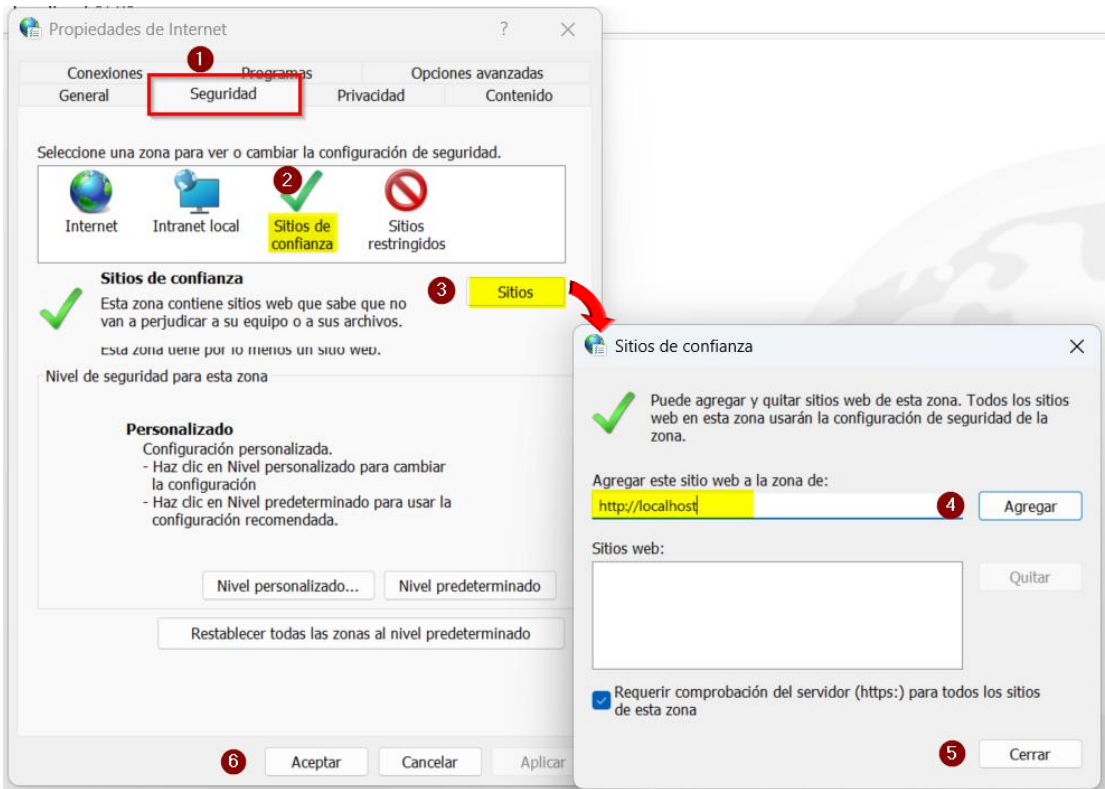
Propiedades de Internet ? ×

1

Conexiones Programas Opciones avanzadas
General Seguridad Privacidad Contenido

Seleccione una zona para ver o cambiar la configuración de seguridad.

2

Internet Intranet local Sitios de confianza Sitios restringidos

Sitios de confianza
Esta zona contiene sitios web que sabe que no van a perjudicar a su equipo o a sus archivos.

3 Sitios

Esta zona tiene por lo menos un sitio web.

Nivel de seguridad para esta zona

Personalizado
Configuración personalizada.
- Haz clic en Nivel personalizado para cambiar la configuración
- Haz clic en Nivel predeterminado para usar la configuración recomendada.

Nivel personalizado... Nivel predeterminado

Restablecer todas las zonas al nivel predeterminado

6 Aceptar Cancelar Aplicar

Sitios de confianza ×

Puede agregar y quitar sitios web de esta zona. Todos los sitios web en esta zona usarán la configuración de seguridad de la zona.

Agregar este sitio web a la zona de:
http://localhost 4 Agregar

Sitios web:
Quitar

Requerir comprobación del servidor (https:) para todos los sitios de esta zona

5 Cerrar